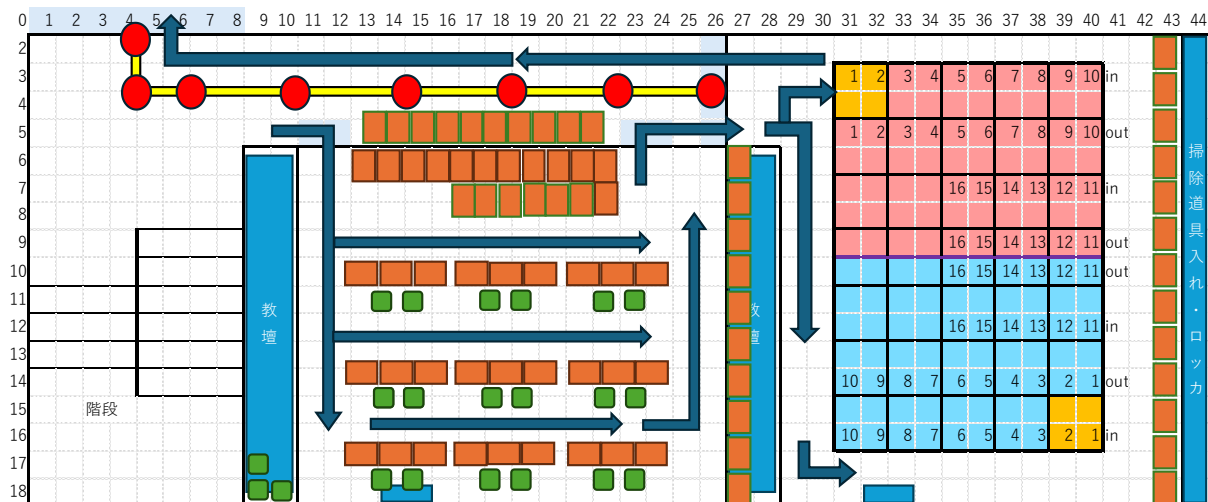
0 1 2 3 4 5 6 7 8 9 10 11 12 13 14 15 16 17 18 19 20 21 22 23 24 25 26 27 28 29 30 31 32 33 34 35 36 37 38 39 40 41 42 43 44

2
3
4
5
6
7
8
9
10
11
12
13
14
15
16
17
18

| 1 | 2 | 3 | 4 | 5 | 6 | 7 | 8 | 9 | 10 | in |
|---|---|---|---|---|---|---|---|---|---|---|
| 1 | 2 | 3 | 4 | 5 | 6 | 7 | 8 | 9 | 10 | out |
| | | | | 16 | 15 | 14 | 13 | 12 | 11 | in |
| | | | | 16 | 15 | 14 | 13 | 12 | 11 | out |
| | | | | 16 | 15 | 14 | 13 | 12 | 11 | out |
| | | | | 16 | 15 | 14 | 13 | 12 | 11 | in |
| 10 | 9 | 8 | 7 | 6 | 5 | 4 | 3 | 2 | 1 | out |
| 10 | 9 | 8 | 7 | 6 | 5 | 4 | 3 | 2 | 1 | in |

教壇

教壇

階段

掃除道具入れ・ロッカ